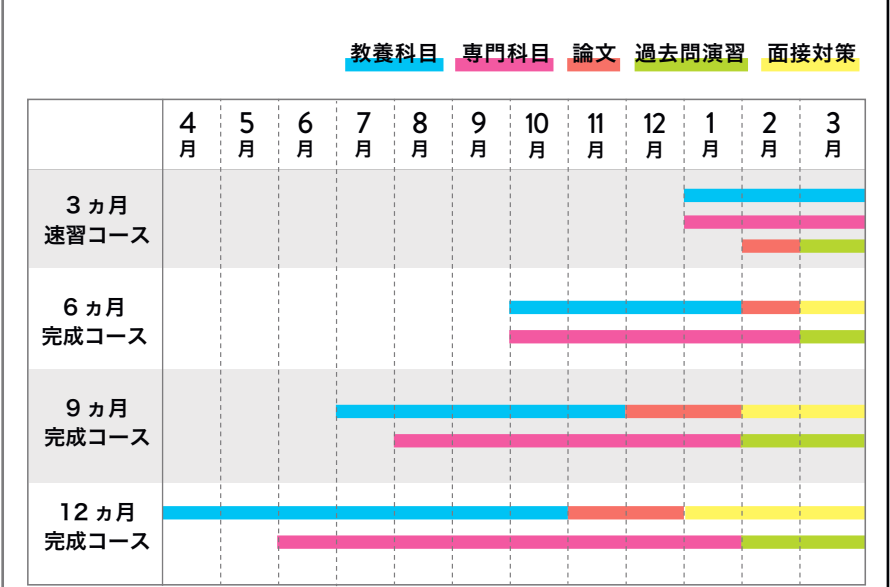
教養科目　専門科目　論文　過去問演習　面接対策

| | 4月 | 5月 | 6月 | 7月 | 8月 | 9月 | 10月 | 11月 | 12月 | 1月 | 2月 | 3月 |
|---|---|---|---|---|---|---|---|---|---|---|---|---|
| 3ヵ月 速習コース | | | | | | | | | | | | |
| 6ヵ月 完成コース | | | | | | | | | | | | |
| 9ヵ月 完成コース | | | | | | | | | | | | |
| 12ヵ月 完成コース | | | | | | | | | | | | |